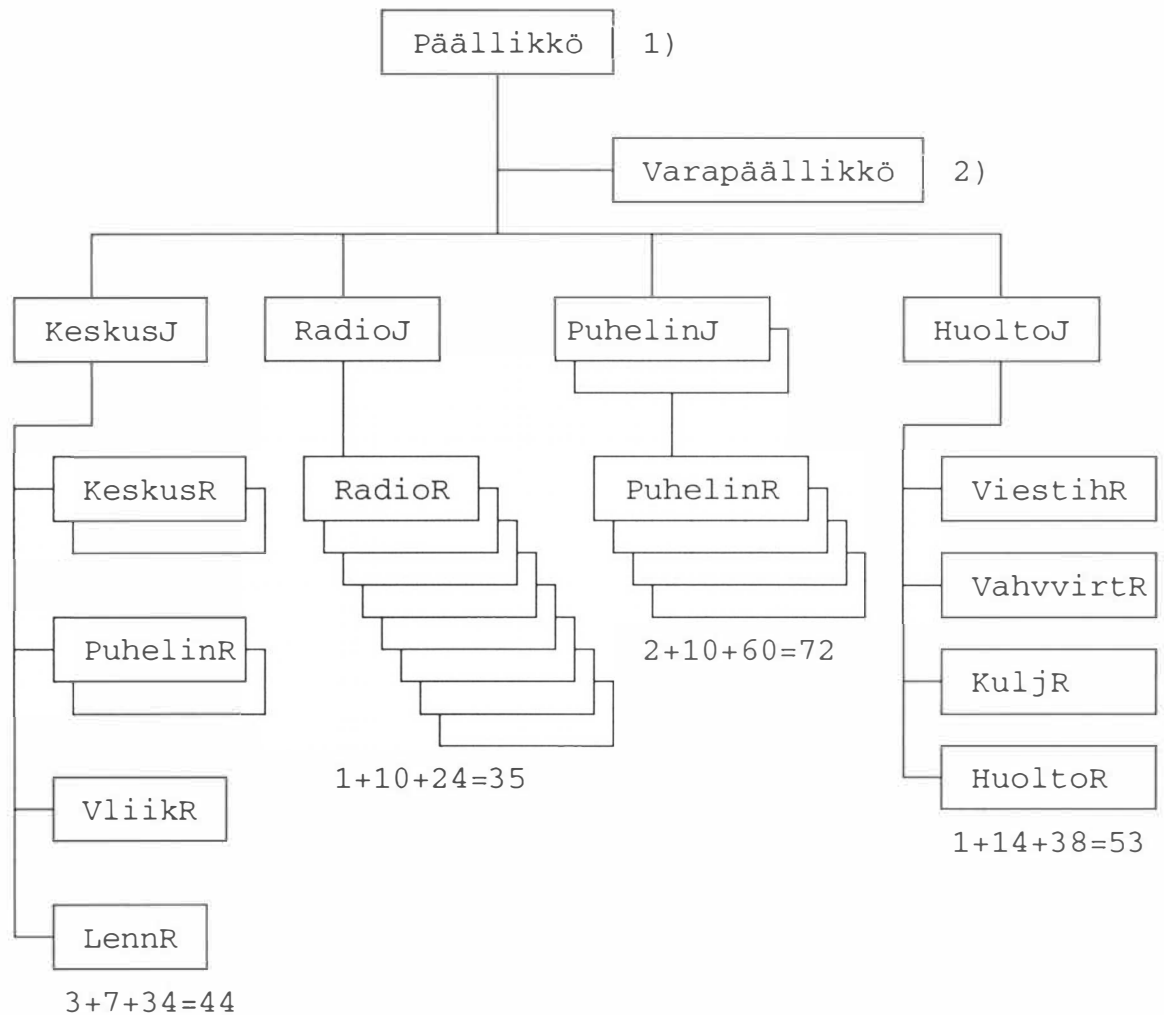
Päällikkö 1)

Varapäällikkö 2)

KeskusJ

RadioJ

PuhelinJ

HuoltoJ

KeskusR

PuhelinR

VliikR

LennR

3+7+34=44

RadioR

1+10+24=35

PuhelinR

2+10+60=72

ViestihR

VahvvirtR

KuljR

HuoltoR

1+14+38=53